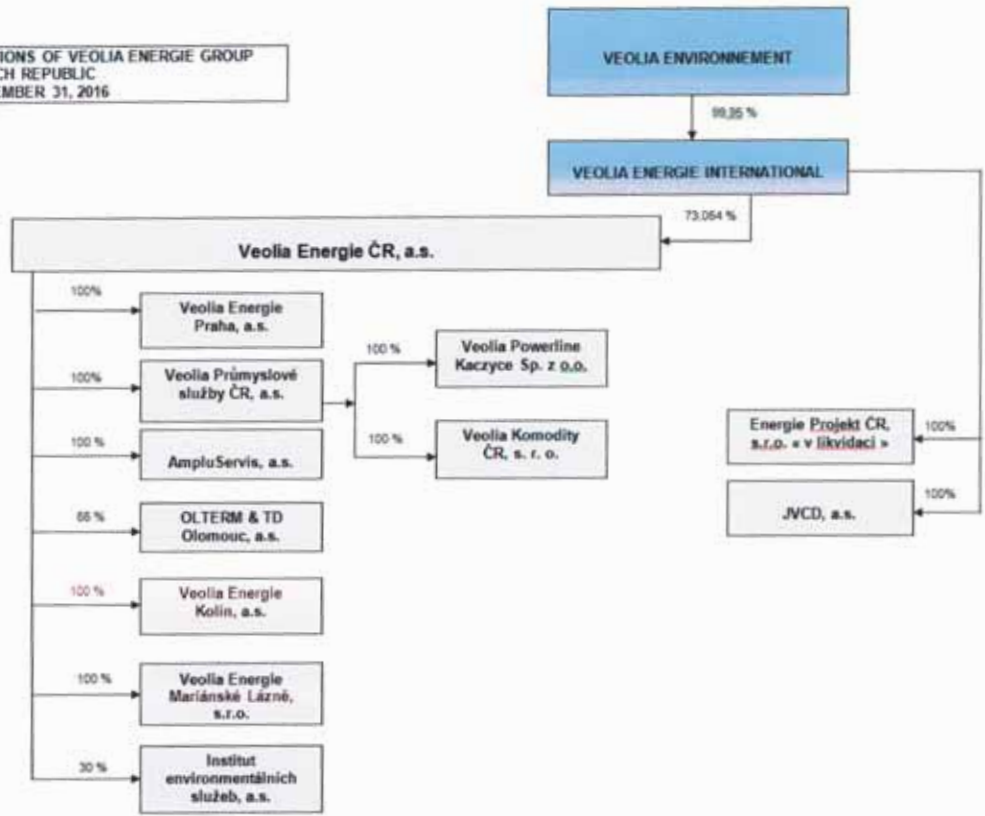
IONS OF VEOLIA ENERGIE GROUP
CH REPUBLIC
EMBER 31, 2016

VEOLIA ENVIRONNEMENT

99,35 %

VEOLIA ENERGIE INTERNATIONAL

73,064 %

Veolia Energie ČR, a.s.

100%

Veolia Energie Praha, a.s.

100%

Veolia Průmyslové služby ČR, a.s.

100 %

Veolia Powerline Kaczyce Sp. z o.o.

100 %

Veolia Komodity ČR, s. r. o.

100 %

AmpluServis, a.s.

66 %

OLTERM & TD Olomouc, a.s.

100 %

Veolia Energie Kolín, a.s.

100 %

Veolia Energie Mariánské Lázně, s.r.o.

30 %

Institut environmentálních služeb, a.s.

Energie Projekt ČR, s.r.o. « v likvidaci »

100%

100%

JVCD, a.s.